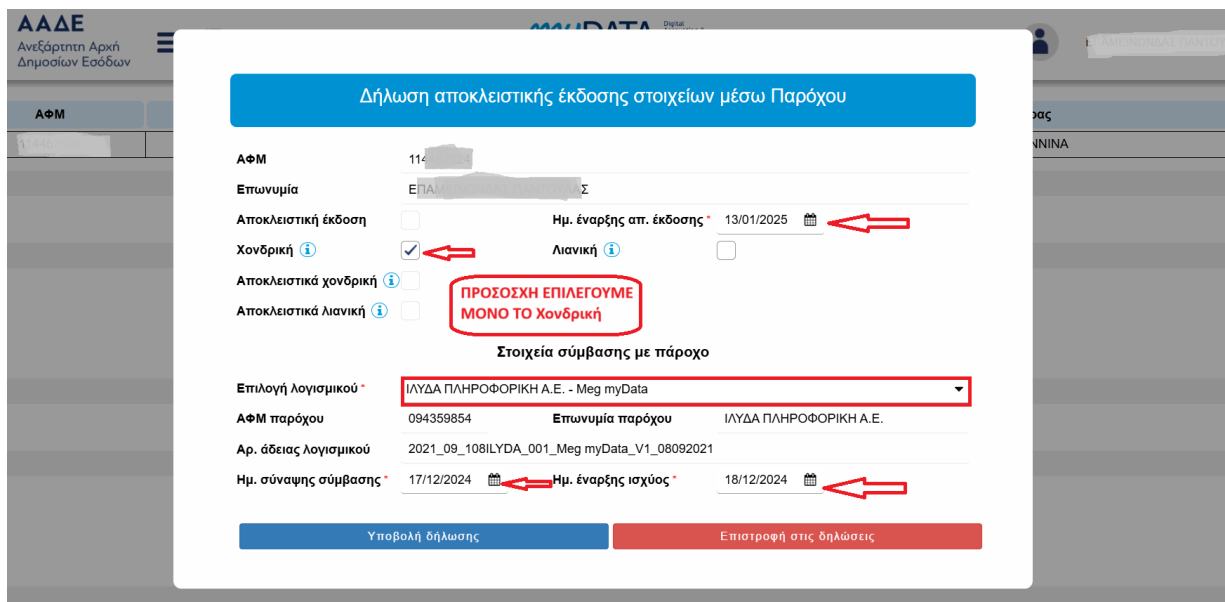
ΑΑΔΕ
Ανεξάρτητη Αρχή Δημοσίων Εσόδων

myDATA

ΑΦΜ
ρας
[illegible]
ΝΝΙΝΑ

Δήλωση αποκλειστικής έκδοσης στοιχείων μέσω Παρόχου

ΑΦΜ 114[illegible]
Επωνυμία Ε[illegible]Σ
Αποκλειστική έκδοση
Ημ. έναρξης απ. έκδοσης * 13/01/2025
Χονδρική
Λιανική
Αποκλειστικά χονδρική
Αποκλειστικά λιανική

ΠΡΟΣΟΧΗ ΕΠΙΛΕΓΟΥΜΕ ΜΟΝΟ ΤΟ Χονδρική

Στοιχεία σύμβασης με πάροχο

Επιλογή λογισμικού * ΙΛΥΔΑ ΠΛΗΡΟΦΟΡΙΚΗ Α.Ε. - Meg myData
ΑΦΜ παρόχου 094359854
Επωνυμία παρόχου ΙΛΥΔΑ ΠΛΗΡΟΦΟΡΙΚΗ Α.Ε.
Αρ. άδειας λογισμικού 2021_09_108ILYDA_001_Meg myData_V1_08092021
Ημ. σύναψης σύμβασης * 17/12/2024
Ημ. έναρξης ισχύος * 18/12/2024

Υποβολή δήλωσης
Επιστροφή στις δηλώσεις